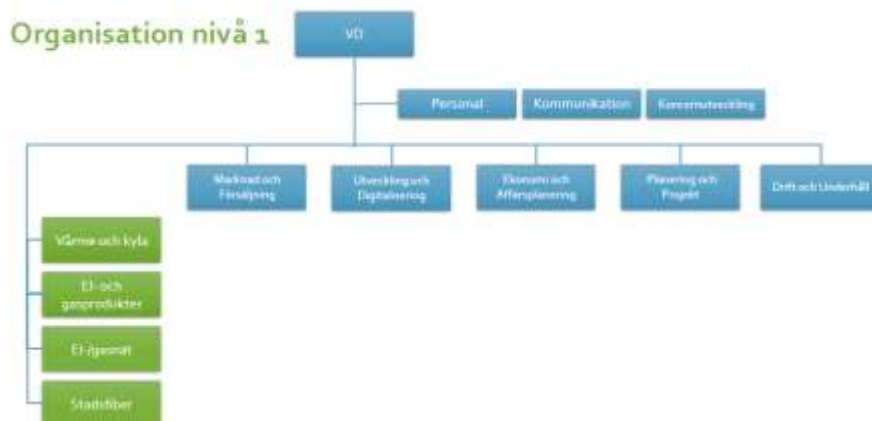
Organisation nivå 1

VD

Personal

Kommunikation

Koncernutveckling

Marknad och Försäljning

Utveckling och Digitalisering

Ekonomi och Affärsplanering

Planering och Projekt

Drift och Underhåll

Värme och kyla

El- och gasprodukter

El-/gasnät

Stadsfiber